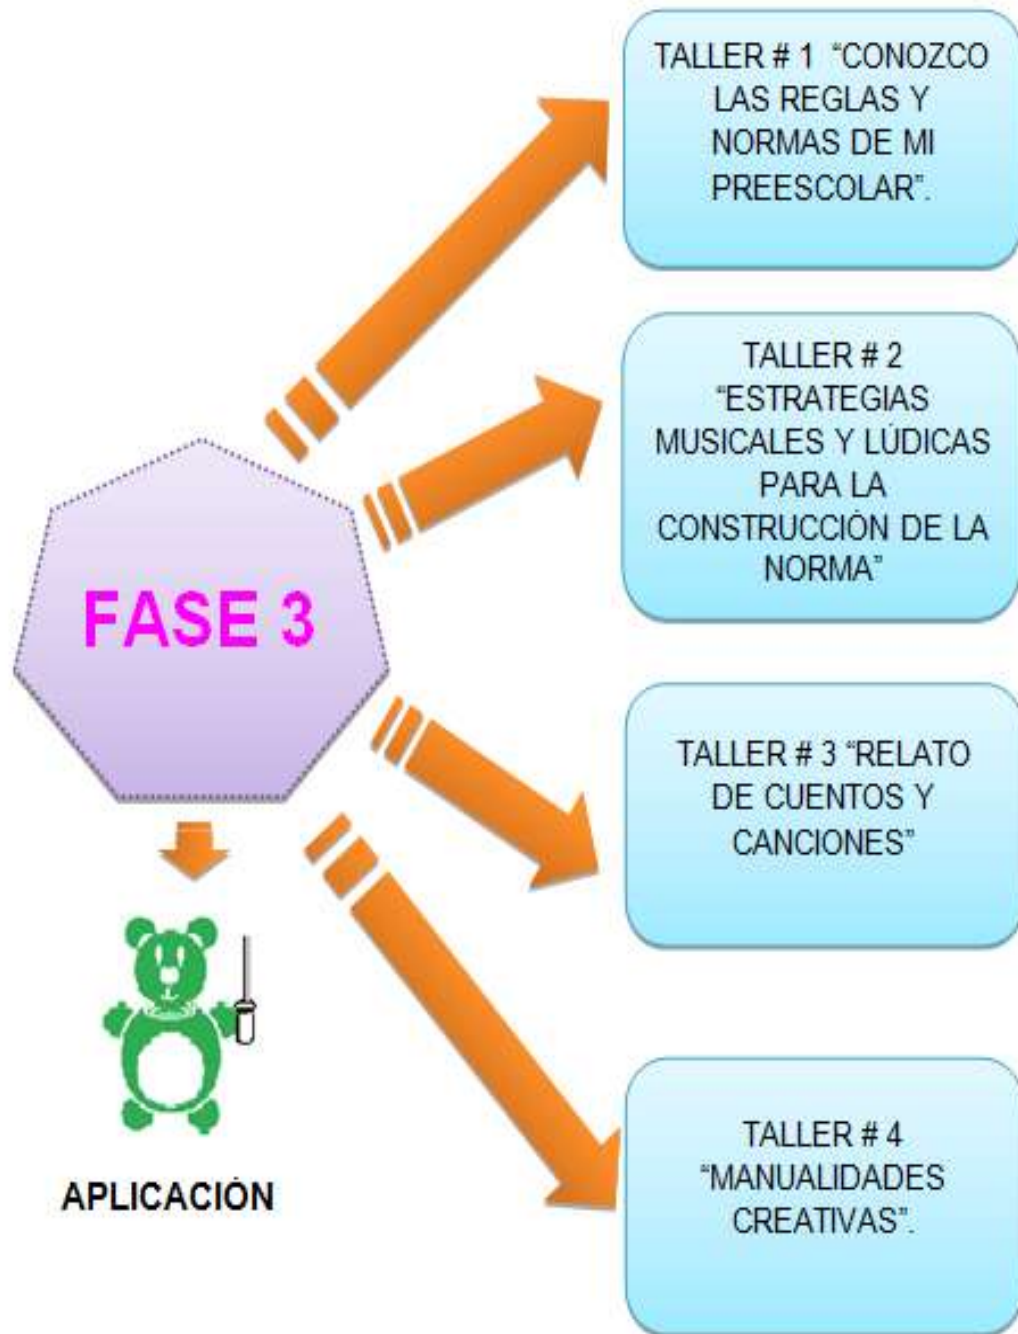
FASE 3

APLICACIÓN

TALLER # 1 "CONOZCO LAS REGLAS Y NORMAS DE MI PREESCOLAR".

TALLER # 2 "ESTRATEGIAS MUSICALES Y LÚDICAS PARA LA CONSTRUCCIÓN DE LA NORMA"

TALLER # 3 "RELATO DE CUENTOS Y CANCIONES"

TALLER # 4 "MANUALIDADES CREATIVAS".